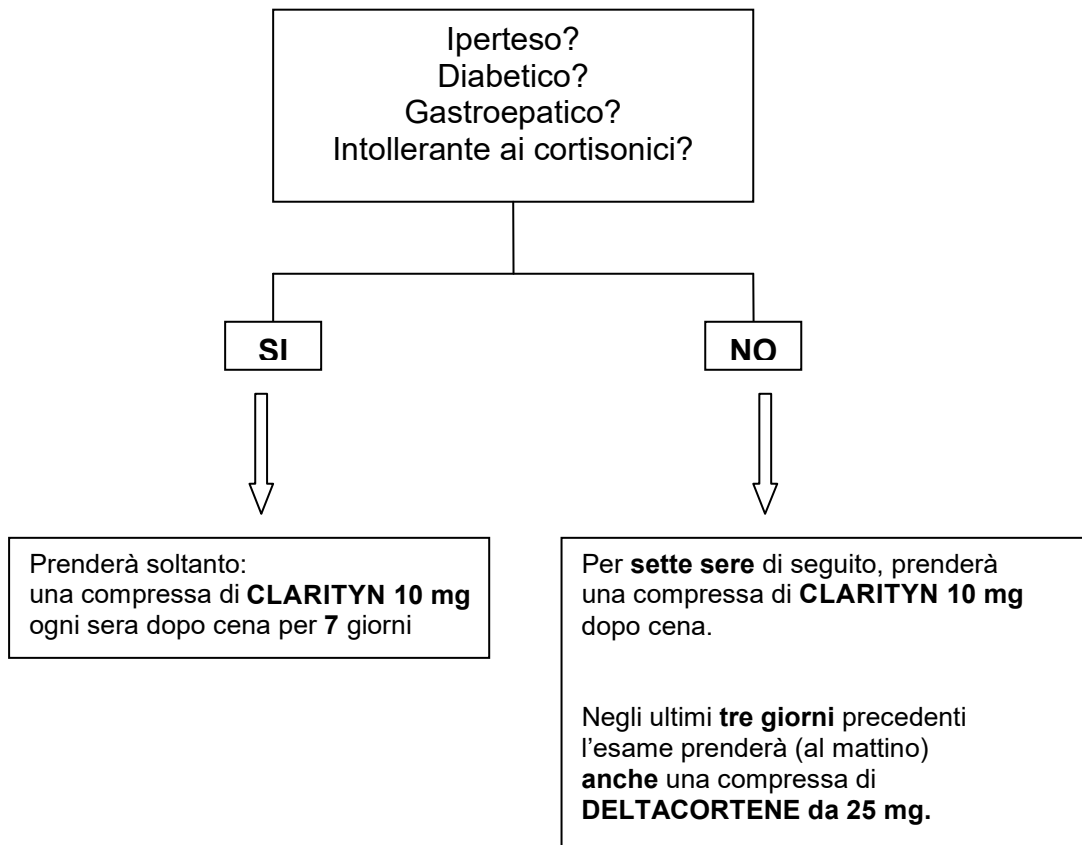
Iperteso?
Diabetico?
Gastroepatico?
Intollerante ai cortisonici?

SI

NO

Prenderà soltanto:
una compressa di **CLARITYN 10 mg** ogni sera dopo cena per **7** giorni

Per **sette sere** di seguito, prenderà una compressa di **CLARITYN 10 mg** dopo cena.

Negli ultimi **tre giorni** precedenti l'esame prenderà (al mattino) **anche** una compressa di **DELTACORTENE da 25 mg.**